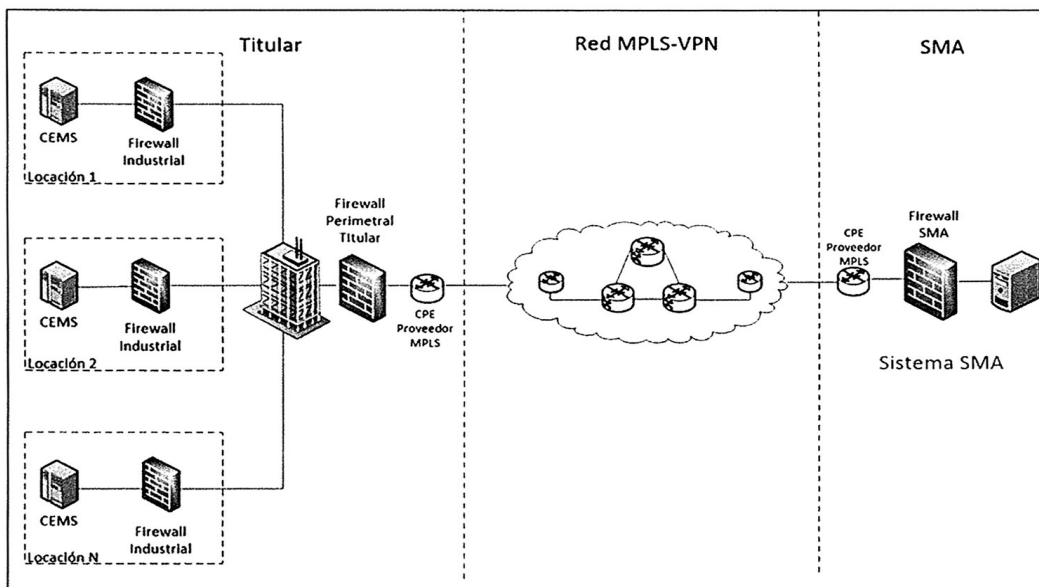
Titular

Red MPLS-VPN

SMA

CEMS

Firewall Industrial

Locación 1

Firewall Perimetral Titular

CEMS

Firewall Industrial

Locación 2

CPE Proveedor MPLS

CEMS

Firewall Industrial

Locación N

CPE Proveedor MPLS

Firewall SMA

Sistema SMA